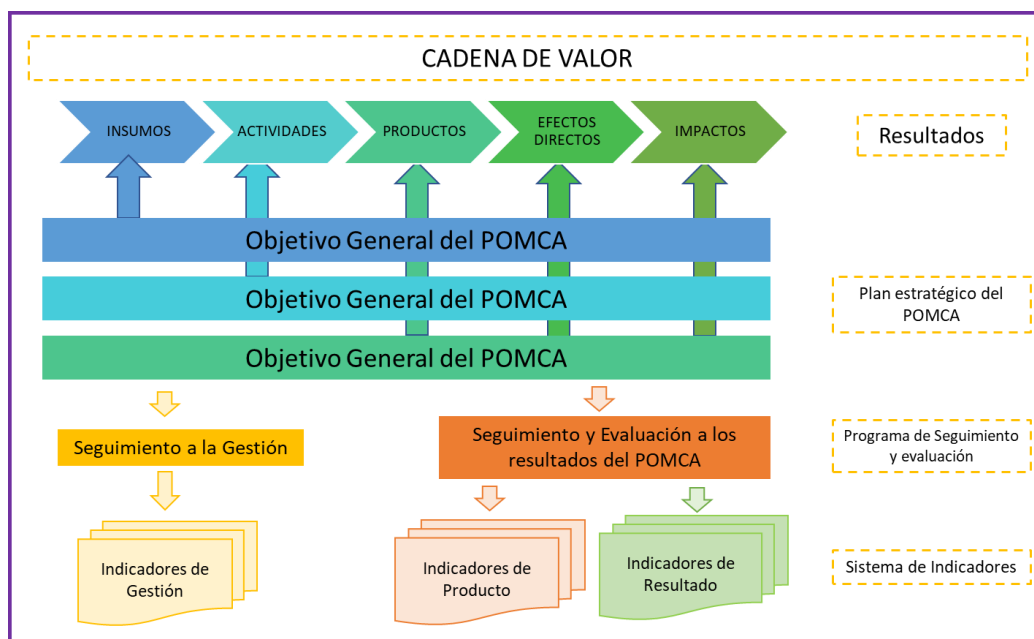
CADENA DE VALOR

INSUMOS

ACTIVIDADES

PRODUCTOS

EFECTOS DIRECTOS

IMPACTOS

Resultados

Objetivo General del POMCA

Objetivo General del POMCA

Objetivo General del POMCA

Plan estratégico del POMCA

Seguimiento a la Gestión

Seguimiento y Evaluación a los resultados del POMCA

Programa de Seguimiento y evaluación

Indicadores de Gestión

Indicadores de Producto

Indicadores de Resultado

Sistema de Indicadores